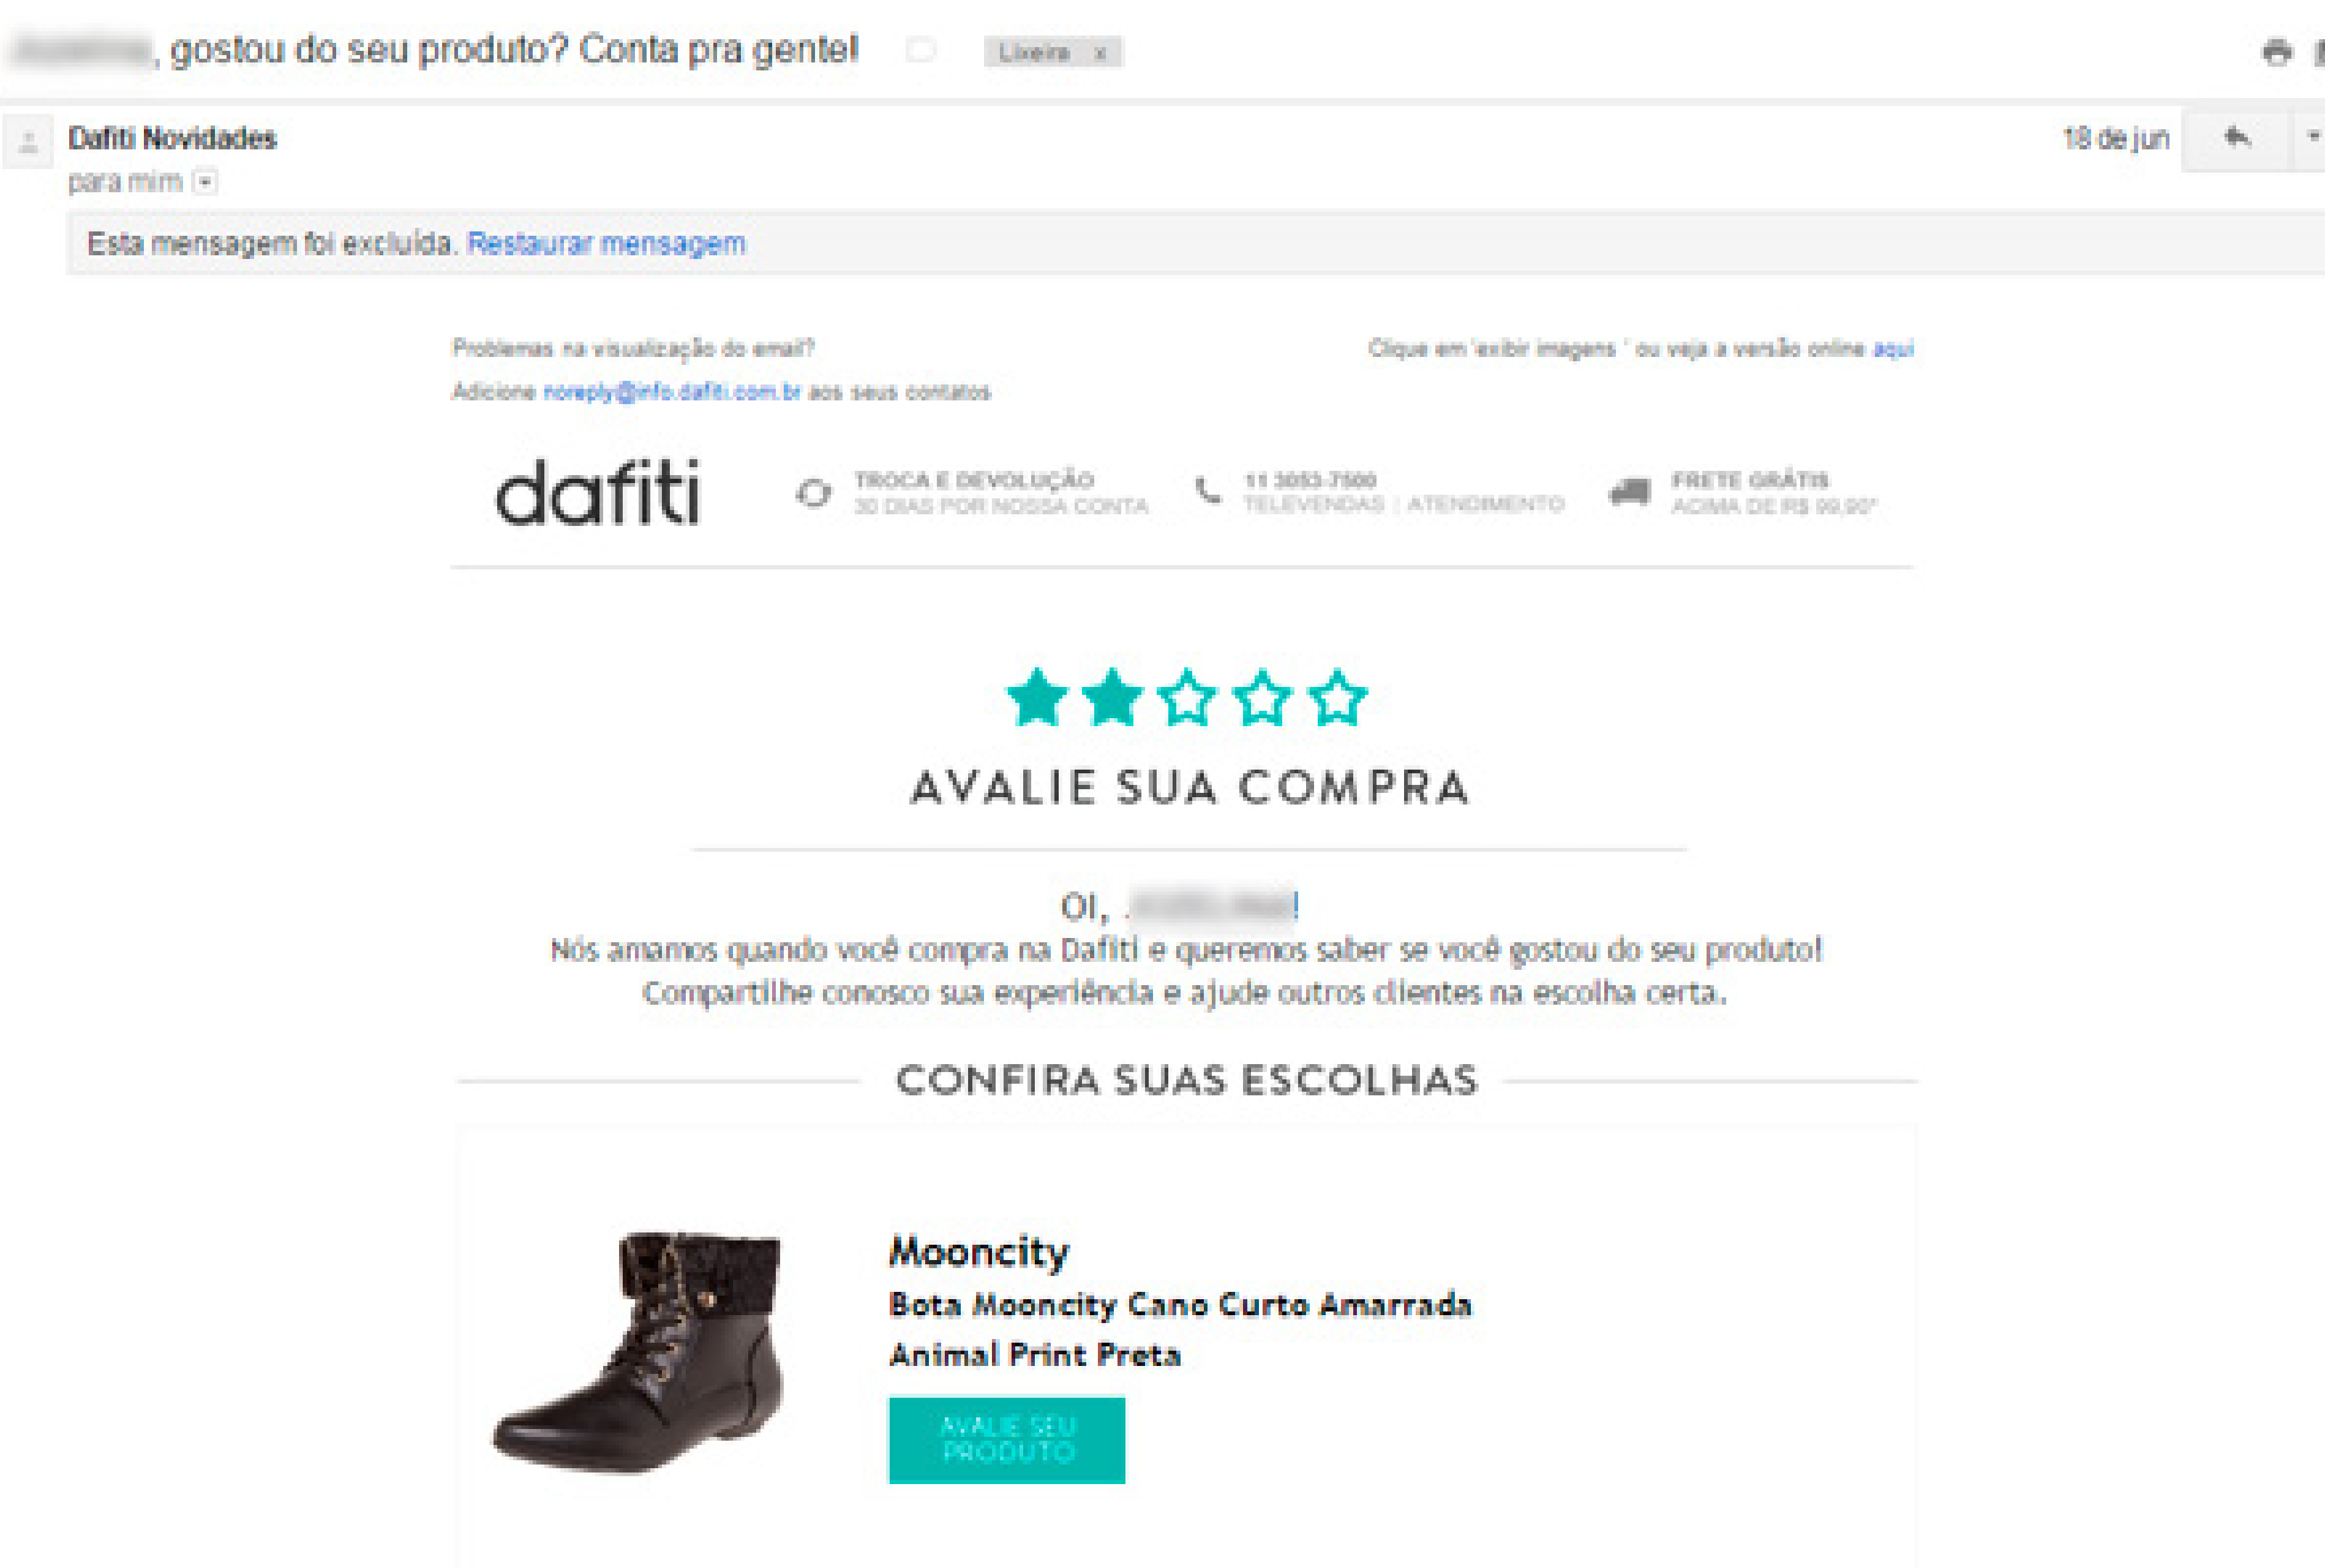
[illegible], gostou do seu produto? Conta pra gente!

Lixeira x

Dafiti Novidades
para mim

18 de jun

Esta mensagem foi excluída. Restaurar mensagem

Problemas na visualização do email?
Adicione noreply@info.dafiti.com.br aos seus contatos

Clique em 'exibir imagens' ou veja a versão online aqui

dafiti

TROCA E DEVOLUÇÃO
30 DIAS POR NOSSA CONTA

11 3053-7500
TELEVENDAS | ATENDIMENTO

FRETE GRÁTIS
ACIMA DE R$ 99,90*

AVALIE SUA COMPRA

Oi, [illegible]!
Nós amamos quando você compra na Dafiti e queremos saber se você gostou do seu produto!
Compartilhe conosco sua experiência e ajude outros clientes na escolha certa.

CONFIRA SUAS ESCOLHAS

Mooncity
Bota Mooncity Cano Curto Amarrada Animal Print Preta

AVALIE SEU PRODUTO